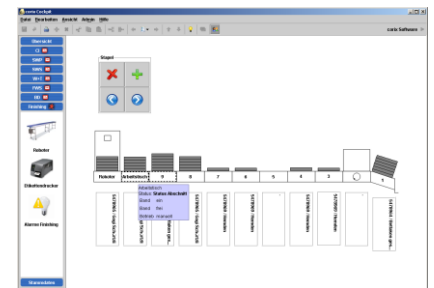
curio Cockpit
Datei Bearbeiten Ansicht Anlage Hilfe
curio Software
Übersicht
CI
SMP
HAN
WI-C
PWS
SD
Finishing
Stapel
Roboter
Etikettendrucker
Alarme Finishing
Roboter
Arbeitsch.
9
8
7
6
5
4
3
2
1
Arbeitsch
Status: Status Abschnitt
Stand: ein
Stand: frei
Betrieb: manuell
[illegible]